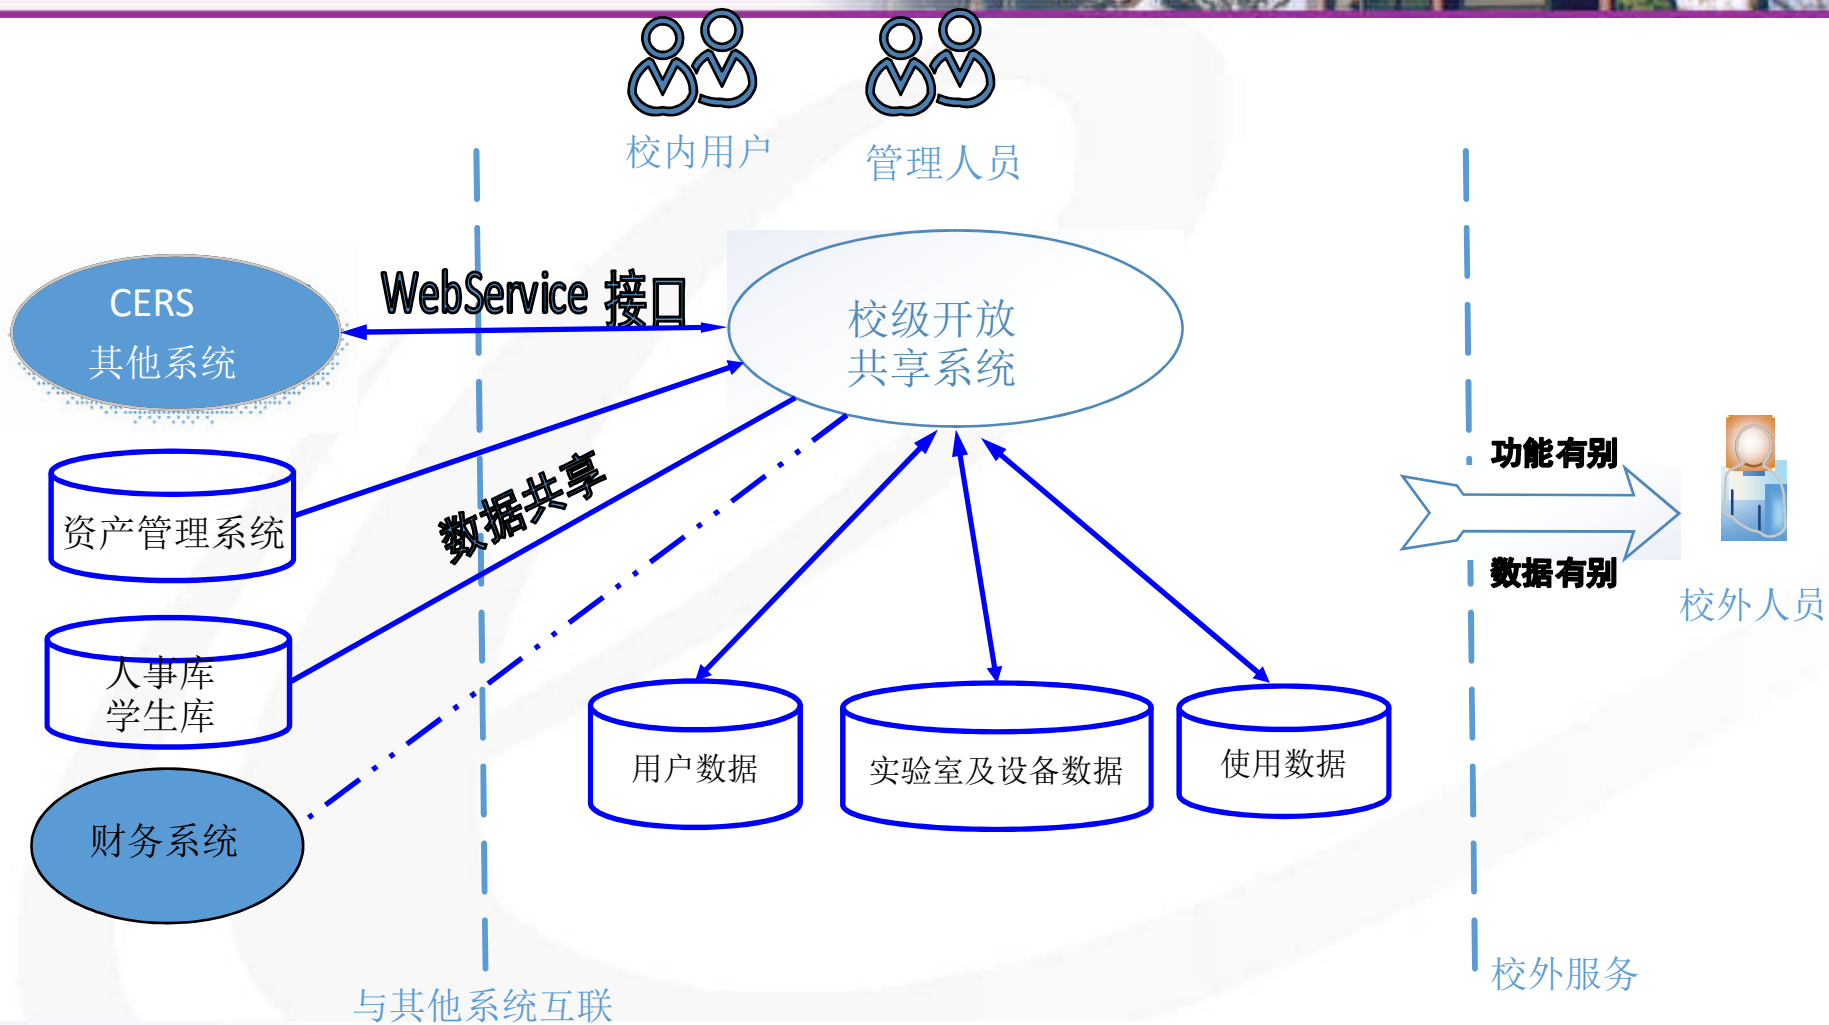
校内用户

管理人员

CERS
其他系统

WebService 接口

校级开放
共享系统

资产管理系统

数据共享

人事库
学生库

财务系统

用户数据

实验室及设备数据

使用数据

功能有别

数据有别

校外人员

校外服务

与其他系统互联